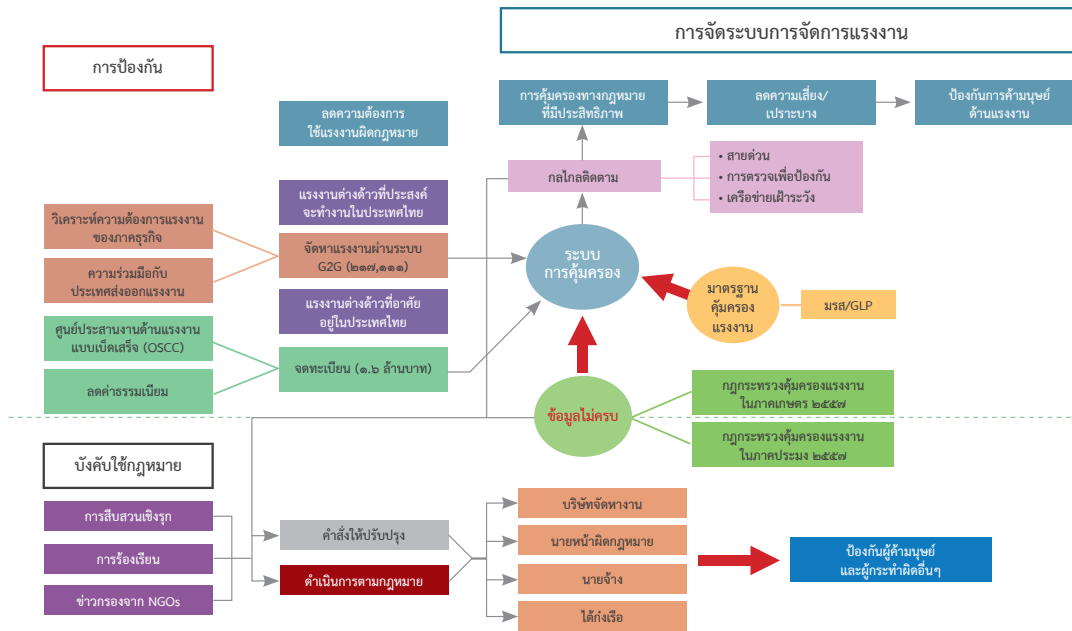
การจัดระบบการจัดการแรงงาน

การป้องกัน

ลดความต้องการใช้แรงงานผิดกฎหมาย

การคุ้มครองทางกฎหมายที่มีประสิทธิภาพ

ลดความเสี่ยง/เปราะบาง

ป้องกันการค้ามนุษย์ด้านแรงงาน

กลไกลติดตาม

• สายด่วน
• การตรวจเพื่อป้องกัน
• เครือข่ายเฝ้าระวัง

แรงงานต่างด้าวที่ประสงค์จะทำงานในประเทศไทย

วิเคราะห์ความต้องการแรงงานของภาคธุรกิจ

จัดหาแรงงานผ่านระบบ G2G (๒๑๗,๑๑๑)

ความร่วมมือกับประเทศส่งออกแรงงาน

ระบบการคุ้มครอง

มาตรฐานคุ้มครองแรงงาน

มรส/GLP

แรงงานต่างด้าวที่อาศัยอยู่ในประเทศไทย

ศูนย์ประสานงานด้านแรงงานแบบเบ็ดเสร็จ (OSCC)

จดทะเบียน (๑.๖ ล้านบาท)

ลดค่าธรรมเนียม

ข้อมูลไม่ครบ

กฎกระทรวงคุ้มครองแรงงานในภาคเกษตร ๒๕๕๗

กฎกระทรวงคุ้มครองแรงงานในภาคประมง ๒๕๕๗

บังคับใช้กฎหมาย

การสืบสวนเชิงรุก

การร้องเรียน

ข่าวกรองจาก NGOs

คำสั่งให้ปรับปรุง

ดำเนินการตามกฎหมาย

บริษัทจัดหางาน

นายหน้าผิดกฎหมาย

นายจ้าง

ไต้ก๋งเรือ

ป้องกันผู้ค้ามนุษย์และผู้กระทำผิดอื่นๆ